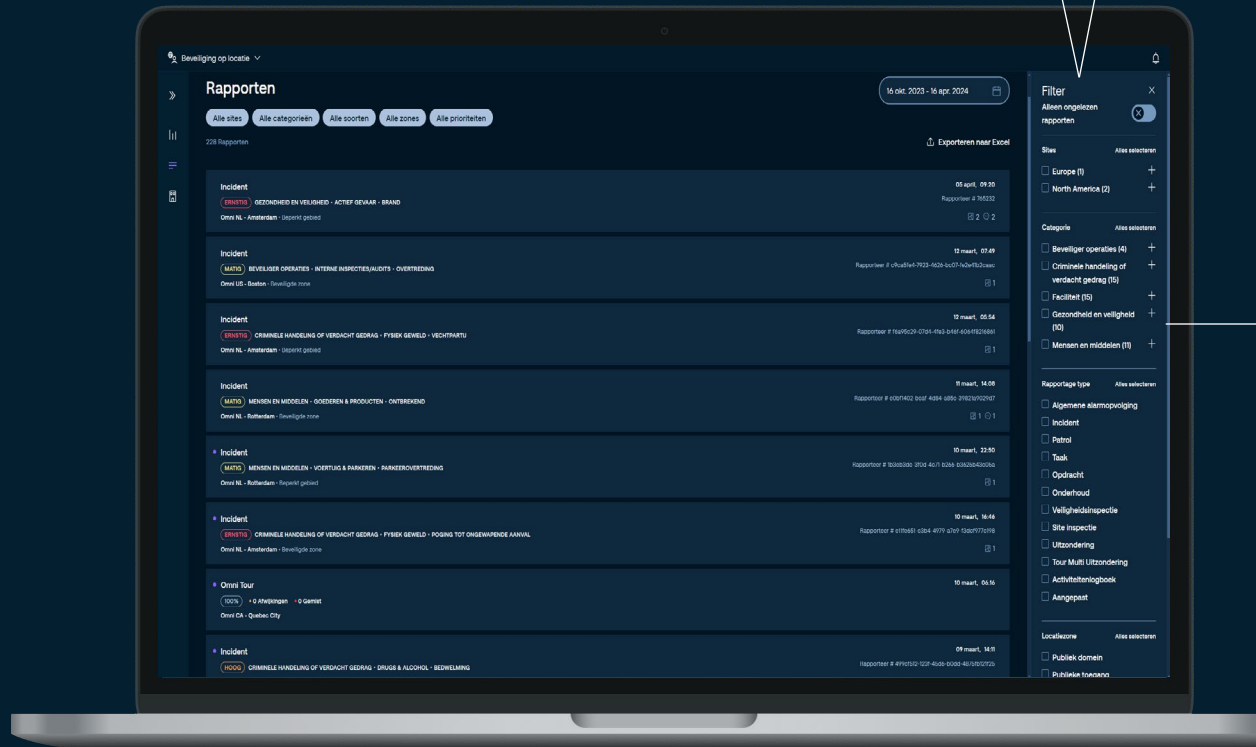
Beveiliging op locatie

Rapporten

16 okt. 2023 - 16 apr. 2024

Alle sites Alle categorieën Alle soorten Alle zones Alle prioriteiten

228 Rapporten

Exporteren naar Excel

Incident
ERNSTIG GEZONDHEID EN VEILIGHEID • ACTIEF GEVAAR • BRAND
Omni NL - Amsterdam • Beperkt gebied
05 april, 09:20
Rapporteer # 765232
2 2

Incident
MATIG BEVEILIGER OPERATIES • INTERNE INSPECTIES/AUDITS • OVERTREDING
Omni US - Boston • Beveiligde zone
13 maart, 07:49
Rapporteer # c9ca8fe4-7923-4626-bc07-1e2ef1b2caac
1

Incident
ERNSTIG CRIMINELE HANDELING OF VERDACHT GEDRAG • FYSIEK GEWELD • VECHTPARTIJ
Omni NL - Amsterdam • Beperkt gebied
13 maart, 05:54
Rapporteer # f6a95c29-07d4-4fe3-b46f-6064f8216861
1

Incident
MATIG MENSEN EN MIDDELEN • GOEDEREN & PRODUCTEN • ONTBREKEND
Omni NL - Rotterdam • Beveiligde zone
11 maart, 14:08
Rapporteer # e0bf1402 bcaf 4d84 a85c 3182fa1f029d7
1 1

Incident
MATIG MENSEN EN MIDDELEN • VOERTUIG & PARKEREN • PARKEEROVERTREDING
Omni NL - Rotterdam • Beperkt gebied
10 maart, 22:50
Rapporteer # 1b0eb3d0 3f0d 4c71 b266 60626b40d06a
1

Incident
ERNSTIG CRIMINELE HANDELING OF VERDACHT GEDRAG • FYSIEK GEWELD • POGING TOT ONGEWAPENDE AANVAL
Omni NL - Amsterdam • Beveiligde zone
10 maart, 16:46
Rapporteer # e1ffe651 c3b4 4979 a7e9 13def977c198
1

Omni Tour
100% • 0 Afwijkingen • 0 Gemist
Omni CA - Quebec City
10 maart, 06:16

Incident
HOOG CRIMINELE HANDELING OF VERDACHT GEDRAG • DRUGS & ALCOHOL • BEDWELMING
09 maart, 14:11
Rapporteer # 499cf5f2-122f-4bd6-b0dd-487bf12f12b

Filter
Alleen ongelezen rapporten

Sites Alles selecteren
Europe (1)
North America (2)

Categorie Alles selecteren
Beveiliger operaties (4)
Criminele handeling of verdacht gedrag (15)
Faciliteit (15)
Gezondheid en veiligheid (10)
Mensen en middelen (11)

Rapportage type Alles selecteren
Algemene alarmopvolging
Incident
Patrol
Taak
Opdracht
Onderhoud
Veiligheidsinspectie
Site inspectie
Uitzondering
Tour Multi Uitzondering
Activiteitenlogboek
Aangepast

Locatiezone Alles selecteren
Publiek domein
Publieke toegang